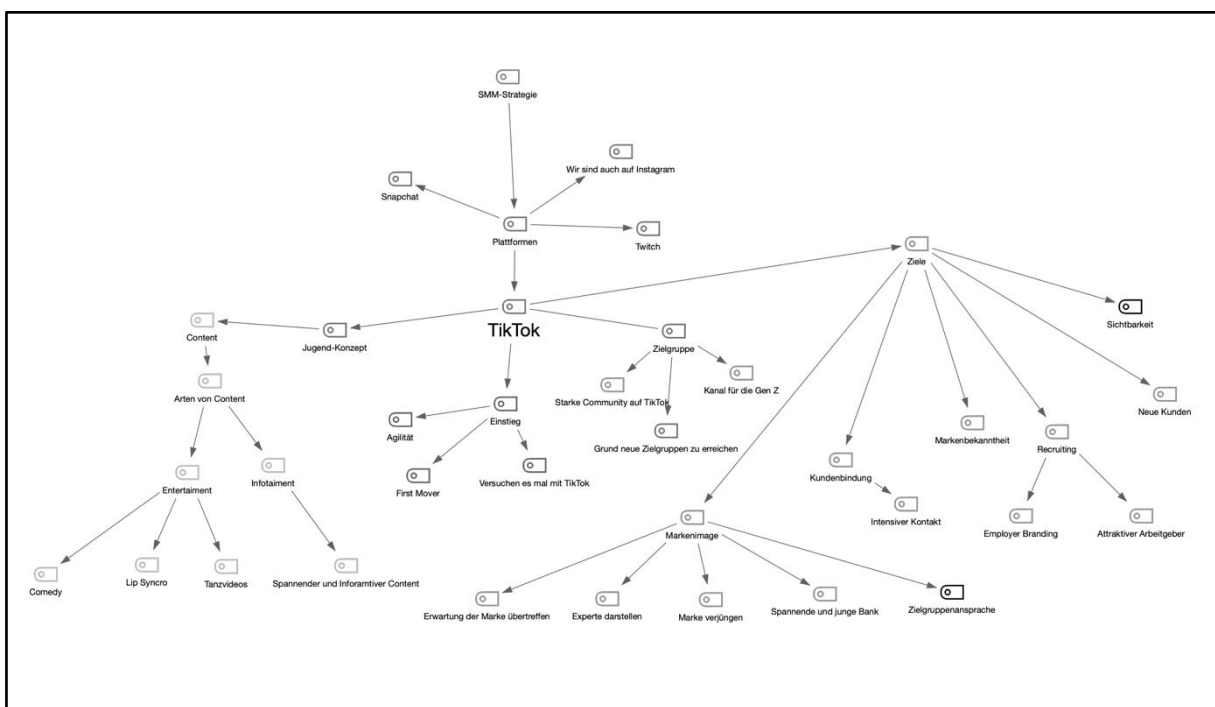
SMM-Strategie

Wir sind auch auf Instagram

Snapchat

Plattformen

Twitch

Ziele

Sichtbarkeit

Content

Jugend-Konzept

TikTok

Zielgruppe

Kanal für die Gen Z

Arten von Content

Starke Community auf TikTok

Neue Kunden

Agilität

Einstieg

Grund neue Zielgruppen zu erreichen

Markenbekanntheit

Recruiting

Entertaiment

Infotaiment

Kundenbindung

First Mover

Versuchen es mal mit TikTok

Intensiver Kontakt

Employer Branding

Attraktiver Arbeitgeber

Markenimage

Comedy

Lip Syncro

Tanzvideos

Spannender und Inforamtiver Content

Erwartung der Marke übertreffen

Experte darstellen

Marke verjüngen

Spannende und junge Bank

Zielgruppenansprache